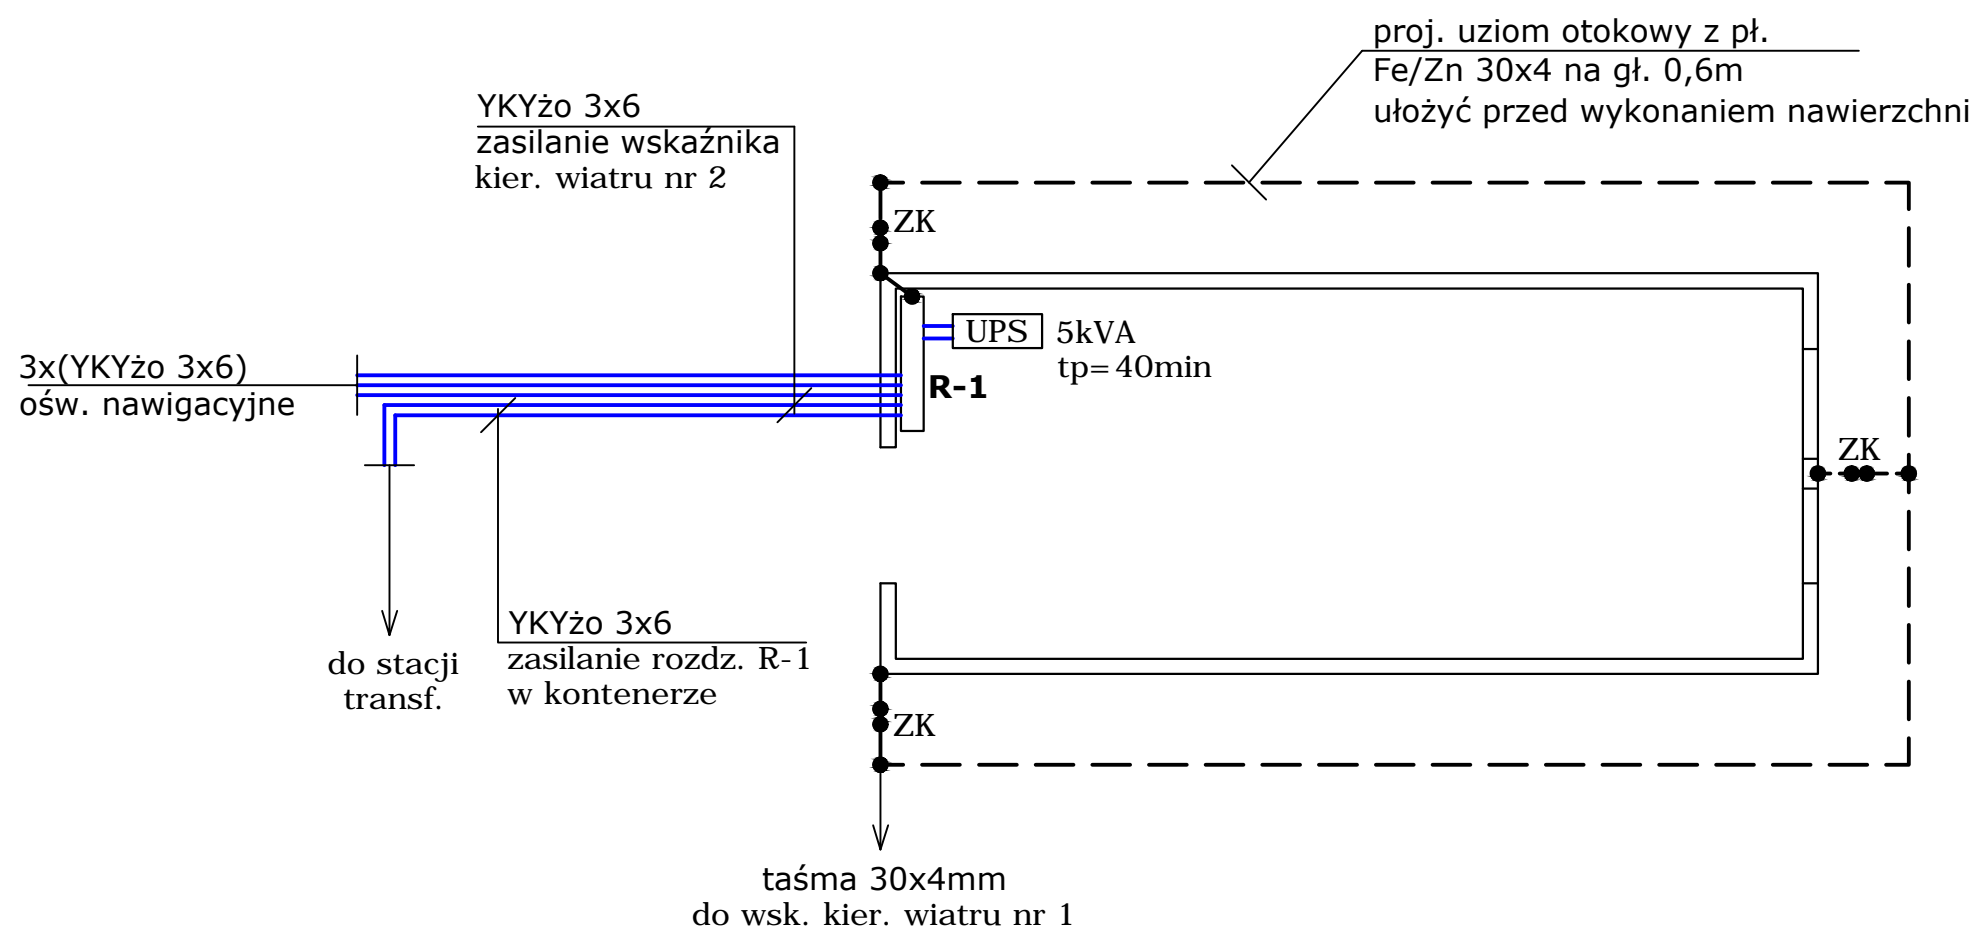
proj. uziom otokowy z pł.
Fe/Zn 30x4 na gł. 0,6m
ułożyć przed wykonaniem nawierzchni

YKYżo 3x6
zasilanie wskaźnika
kier. wiatru nr 2

ZK

UPS
5kVA
tp=40min

3x(YKYżo 3x6)
ośw. nawigacyjne

R-1

ZK

YKYżo 3x6
zasilanie rozdz. R-1
w kontenerze

do stacji
transf.

ZK

taśma 30x4mm
do wsk. kier. wiatru nr 1